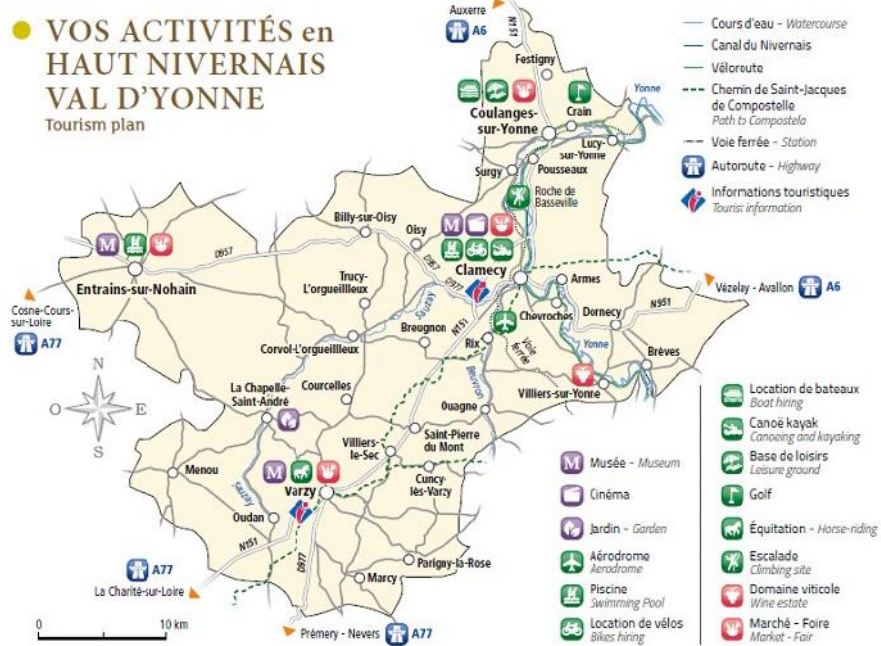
VOS ACTIVITÉS en HAUT NIVERNAIS VAL D'YONNE
Tourism plan

Cours d'eau - Watercourse
Canal du Nivernais
Véloroute
Chemin de Saint-Jacques de Compostelle
Path to Compostela
Voie ferrée - Station
Autoroute - Highway
Informations touristiques
Tourism information

Auxerre
A6
N151
Festigny
Yonne
Crain
Coulanges-sur-Yonne
Lucy-sur-Yonne
Surgy
Pousseaux
Roche de Basseville
Billy-sur-Oisy
Oisy
M
Clamecy
D957
M
Entrains-sur-Nohain
Trucy-L'orgueilleux
D977
Sauzay
Armes
Vézelay - Avallon
A6
Dornecy
N951
Cosne-Cours-sur-Loire
A77
Breugnon
Chevroches
Corvol-L'orgueilleux
Rix
N151
Voie ferrée
Yonne
Brèves
N
O
E
S
Courcelles
La Chapelle-Saint-André
Beuvron
Villiers-sur-Yonne
Ouagne
Villiers-le-Sec
Saint-Pierre du Mont
M
Menou
Cuncy-lès-Varzy
Varzy
Sauzay
Oudan
N151
A77
Parigny-la-Rose
La Charité-sur-Loire
D977
Marcy
0
10 km
Prémery - Nevers
A77

M Musée - Museum
Cinéma
Jardin - Garden
Aérodrome
Aerodrome
Piscine
Swimming Pool
Location de vélos
Bikes hiring

Location de bateaux
Boat hiring
Canoë kayak
Canoeing and kayaking
Base de loisirs
Leisure ground
Golf
Équitation - Horse-riding
Escalade
Climbing site
Domaine viticole
Wine estate
Marché - Foire
Market - Fair